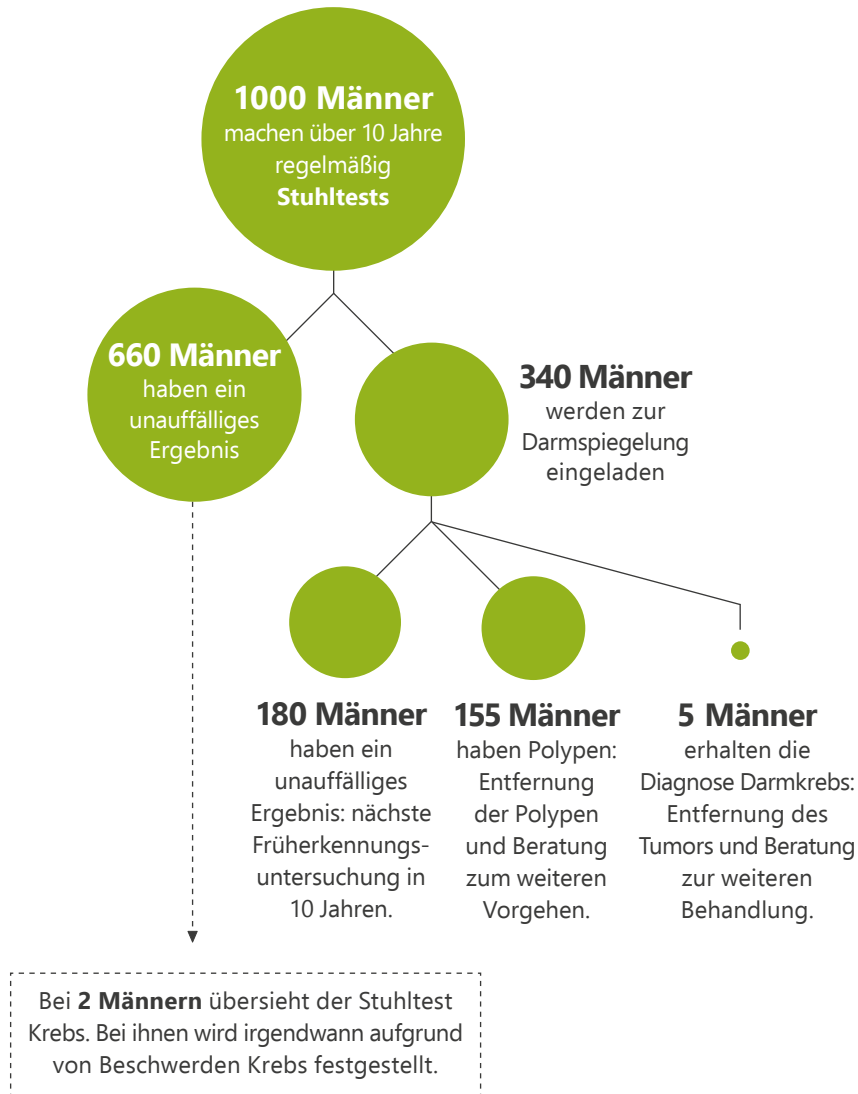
**1000 Männer** machen über 10 Jahre regelmäßig **Stuhltests**

**660 Männer** haben ein unauffälliges Ergebnis

**340 Männer** werden zur Darmspiegelung eingeladen

**180 Männer** haben ein unauffälliges Ergebnis: nächste Früherkennungsuntersuchung in 10 Jahren.

**155 Männer** haben Polypen: Entfernung der Polypen und Beratung zum weiteren Vorgehen.

**5 Männer** erhalten die Diagnose Darmkrebs: Entfernung des Tumors und Beratung zur weiteren Behandlung.

Bei **2 Männern** übersieht der Stuhltest Krebs. Bei ihnen wird irgendwann aufgrund von Beschwerden Krebs festgestellt.